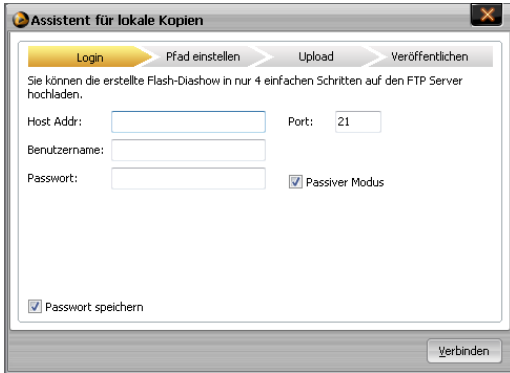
Assistent für lokale Kopien

Login | Pfad einstellen | Upload | Veröffentlichen

Sie können die erstellte Flash-Diashow in nur 4 einfachen Schritten auf den FTP Server hochladen.

Host Addr:

Port: 21

Benutzername:

Passwort:

Passiver Modus

Passwort speichern

Verbinden